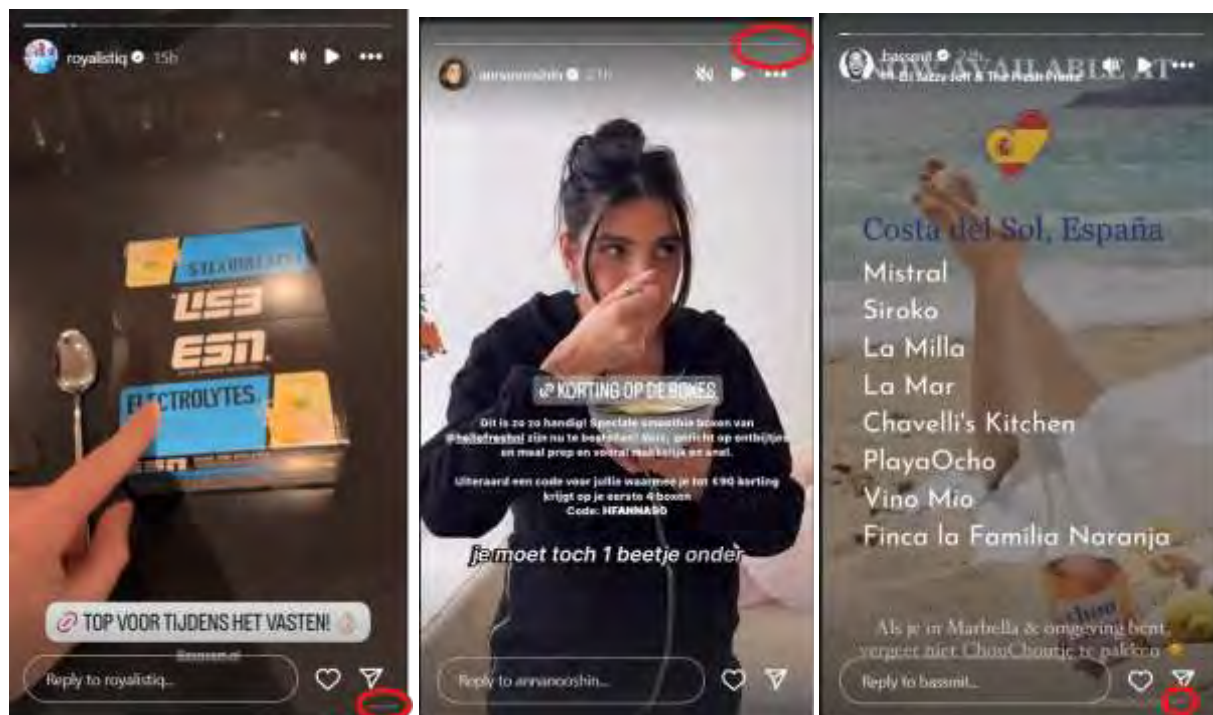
royalistiq 15h

ESN

ELECTROLYTES

TOP VOOR TIJDENS HET VASTEN!

Reply to royalistiq...

annanooshin 21h

KORTING OP DE BOXES

Dit is zo zo handig! Speciale smoothie boxen van @hellofreshnl zijn nu te bestellen! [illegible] gericht op ontbijten en meal prep en vooral makkelijk en snel.

Uiteraard een code voor jullie waarmee je tot €90 korting krijgt op je eerste 4 boxen
Code: HFANNA90

je moet toch 1 beetje onder

Reply to annanooshin...

bassmit 2h
DJ Jazzy Jeff & The Fresh Prince

AVAILABLE AT

Costa del Sol, España

Mistral
Siroko
La Milla
La Mar
Chavelli's Kitchen
PlayaOcho
Vino Mio
Finca la Familia Naranja

Als je in Marbella & omgeving bent, vergeet niet ChouChoutje te pakken

Reply to bassmit...